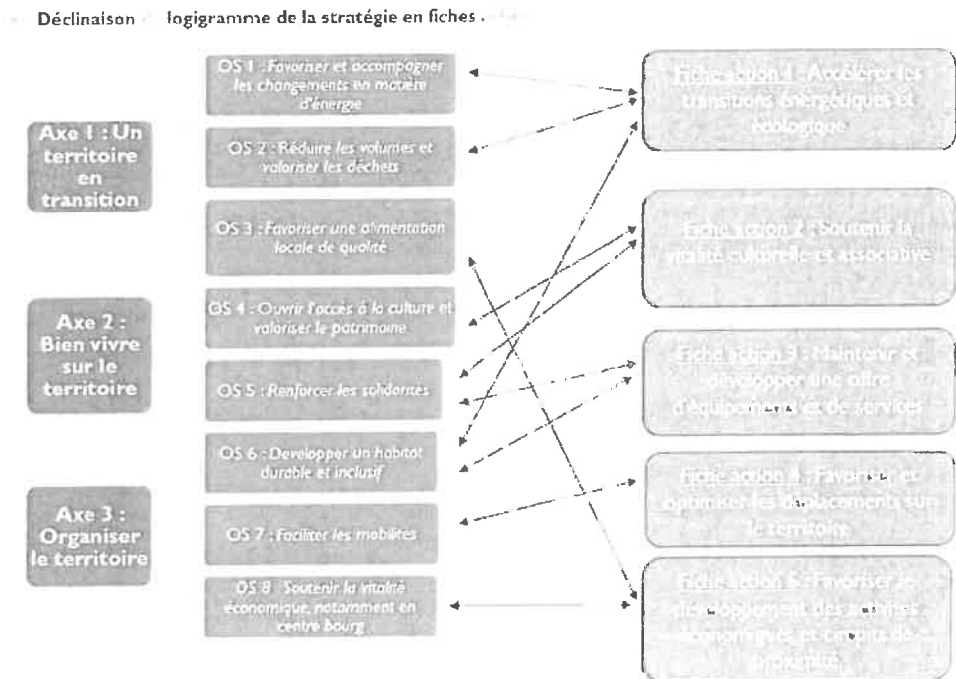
Déclinaison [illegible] logigramme de la stratégie en fiches :

Axe 1 : Un territoire en transition

Axe 2 : Bien vivre sur le territoire

Axe 3 : Organiser le territoire

OS 1 : Favoriser et accompagner les changements en matière d'énergie

OS 2 : Réduire les volumes et valoriser les déchets

OS 3 : Favoriser une alimentation locale de qualité

OS 4 : Ouvrir l'accès à la culture et valoriser le patrimoine

OS 5 : Renforcer les solidarités

OS 6 : Développer un habitat durable et inclusif

OS 7 : Faciliter les mobilités

OS 8 : Soutenir la vitalité économique, notamment en centre bourg

Fiche action 1 : Accélérer les transitions énergétiques et écologique

Fiche action 2 : Soutenir la vitalité culturelle et associative

Fiche action 3 : Maintenir et développer une offre d'équipements et de services

Fiche action 4 : Favoriser et optimiser les déplacements sur le territoire

Fiche action 5 : Favoriser le développement des activités économiques et emplois de proximité